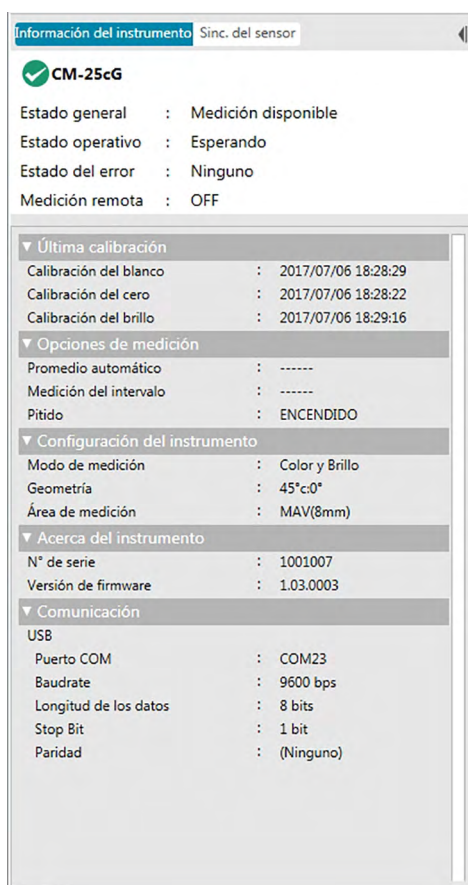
Información del instrumento Sinc. del sensor

CM-25cG

Estado general : Medición disponible
Estado operativo : Esperando
Estado del error : Ninguno
Medición remota : OFF

▼ Última calibración
Calibración del blanco : 2017/07/06 18:28:29
Calibración del cero : 2017/07/06 18:28:22
Calibración del brillo : 2017/07/06 18:29:16

▼ Opciones de medición
Promedio automático : ------
Medición del intervalo : ------
Pitido : ENCENDIDO

▼ Configuración del instrumento
Modo de medición : Color y Brillo
Geometría : 45°c:0°
Área de medición : MAV(8mm)

▼ Acerca del instrumento
N° de serie : 1001007
Versión de firmware : 1.03.0003

▼ Comunicación
USB
Puerto COM : COM23
Baudrate : 9600 bps
Longitud de los datos : 8 bits
Stop Bit : 1 bit
Paridad : (Ninguno)